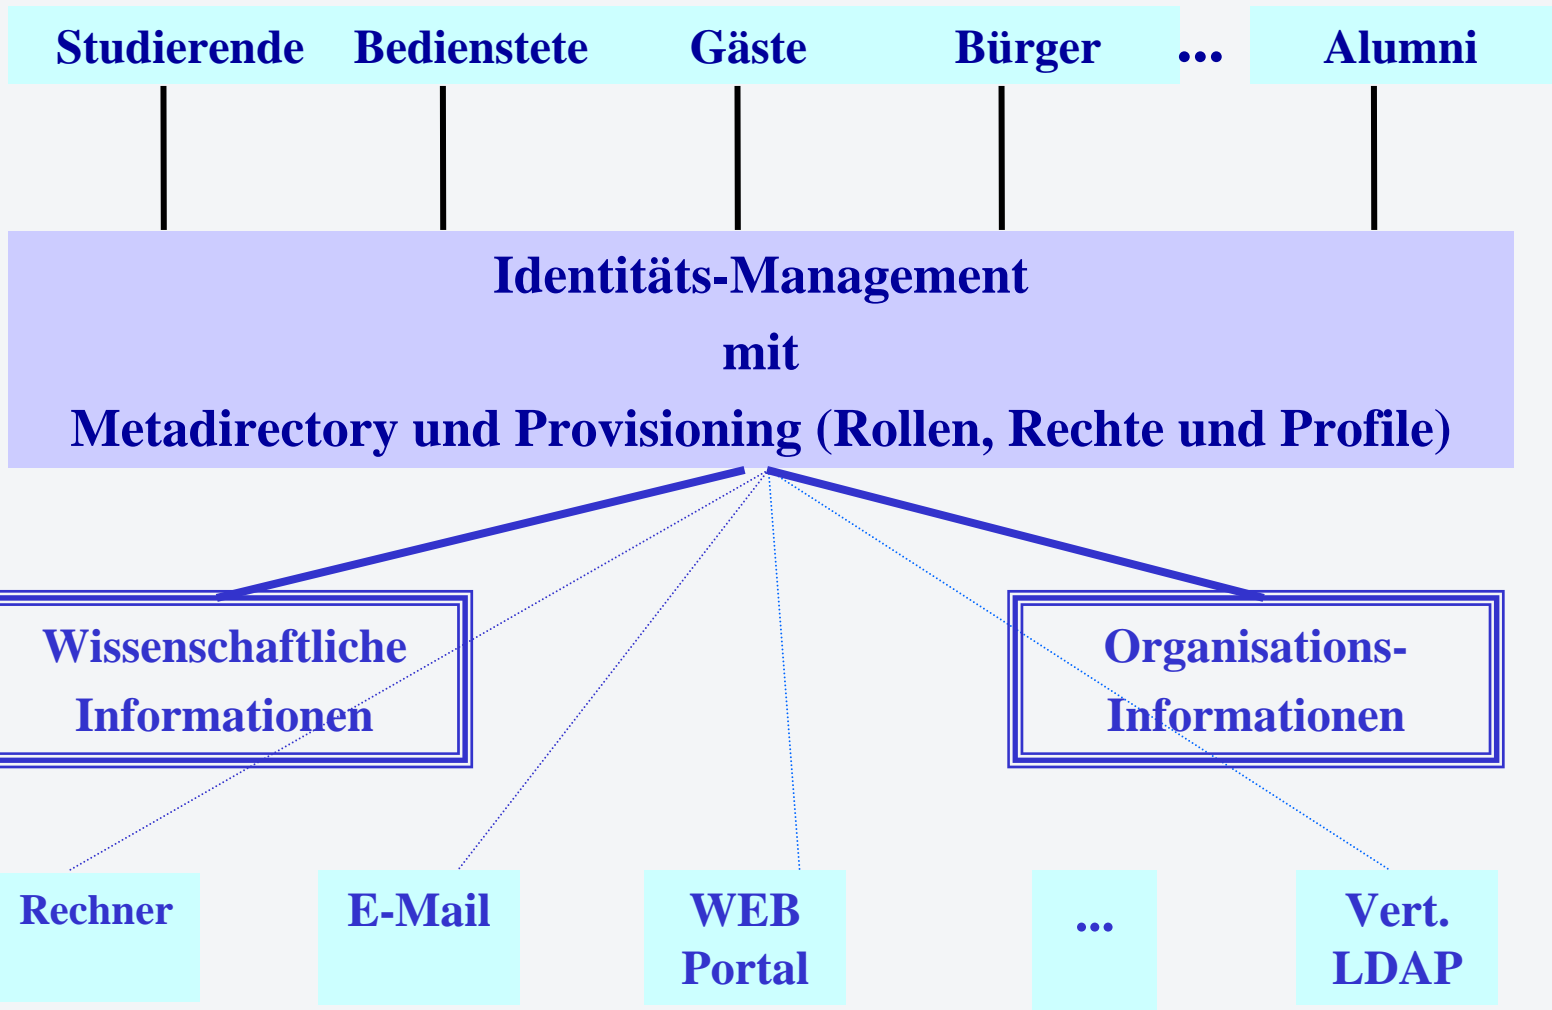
Studierende Bedienstete Gäste Bürger ... Alumni

Identitäts-Management
mit
Metadirectory und Provisioning (Rollen, Rechte und Profile)

Wissenschaftliche Informationen

Organisations-Informationen

Rechner

E-Mail

WEB Portal

...

Vert. LDAP